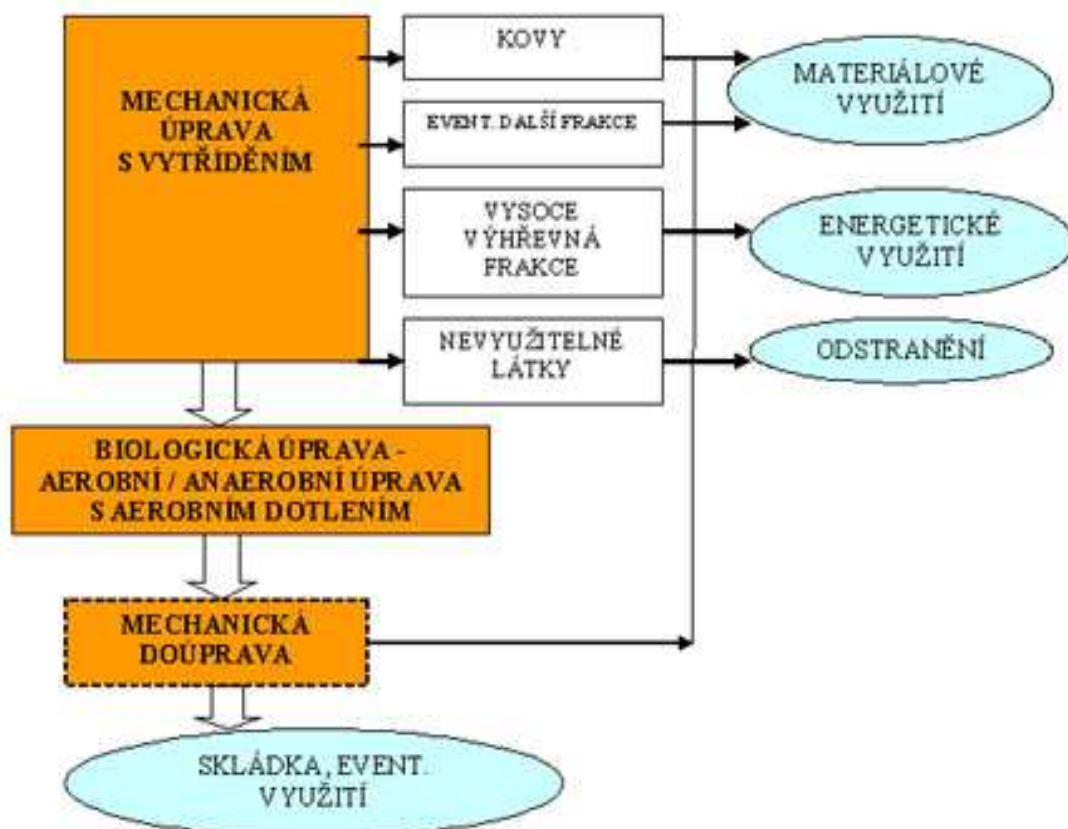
MECHANICKÁ ÚPRAVA S VYTŘIDĚNÍM

KOVY

EVENT. DALŠÍ FRAKCE

VYSOCE VÝHŘEVNÁ FRAKCE

NEVYUŽITELNÉ LÁTKY

MATERIÁLOVÉ VYUŽITÍ

ENERGETICKÉ VYUŽITÍ

ODSTRANĚNÍ

BIOLOGICKÁ ÚPRAVA - AEROBNÍ / ANAEROBNÍ ÚPRAVA S AEROBNÍM DOTLENÍM

MECHANICKÁ DOÚPRAVA

SKLÁDKA, EVENT. VYUŽITÍ